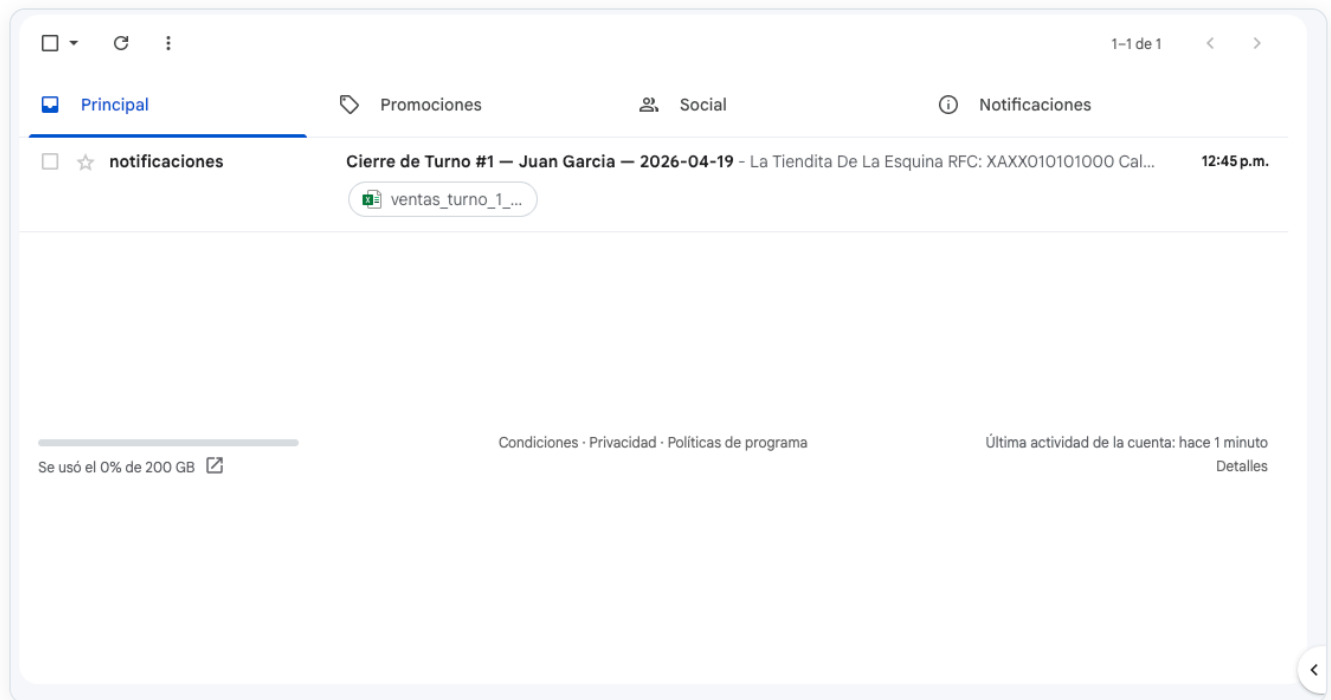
1–1 de 1

Principal

Promociones

Social

Notificaciones

notificaciones

Cierre de Turno #1 — Juan Garcia — 2026-04-19 - La Tiendita De La Esquina RFC: XAXX010101000 Cal...

12:45 p.m.

ventas_turno_1_...

Se usó el 0% de 200 GB

Condiciones · Privacidad · Políticas de programa

Última actividad de la cuenta: hace 1 minuto
Detalles